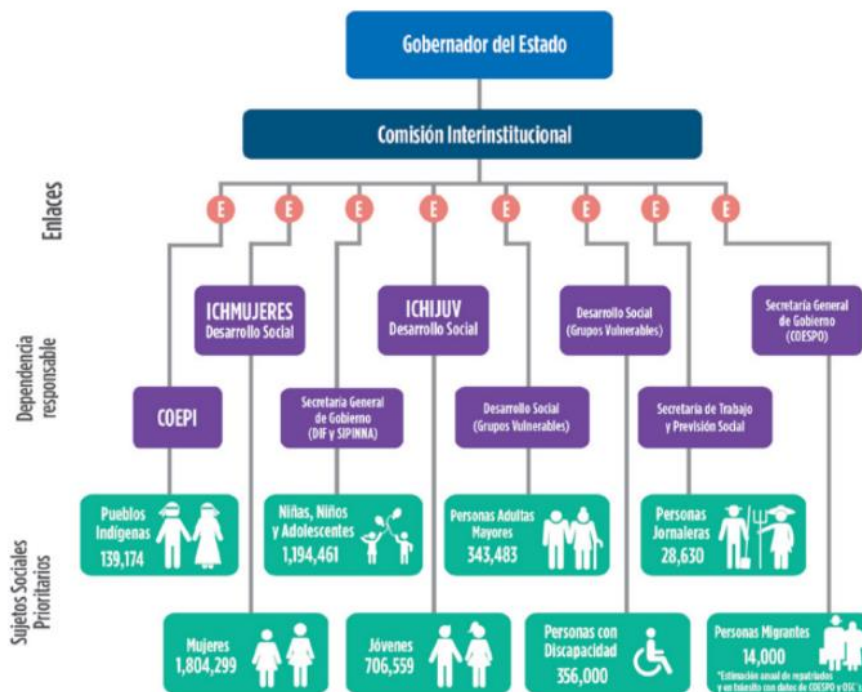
Gobernador del Estado

Comisión Interinstitucional

Enlaces

E E E E E E E E

Dependencia responsable

ICHMUJERES Desarrollo Social

ICHIJUV Desarrollo Social

Desarrollo Social (Grupos Vulnerables)

Secretaría General de Gobierno (COESPO)

COEPI

Secretaría General de Gobierno (DIF y SIPINNA)

Desarrollo Social (Grupos Vulnerables)

Secretaría de Trabajo y Previsión Social

Sujetos Sociales Prioritarios

Pueblos Indígenas 139,174

Niñas, Niños y Adolescentes 1,194,461

Personas Adultas Mayores 343,483

Personas Jornaleras 28,630

Mujeres 1,804,299

Jóvenes 706,559

Personas con Discapacidad 356,000

Personas Migrantes 14,000
*Estimación anual de repatriados y en tránsito con datos de COESPO y OSC